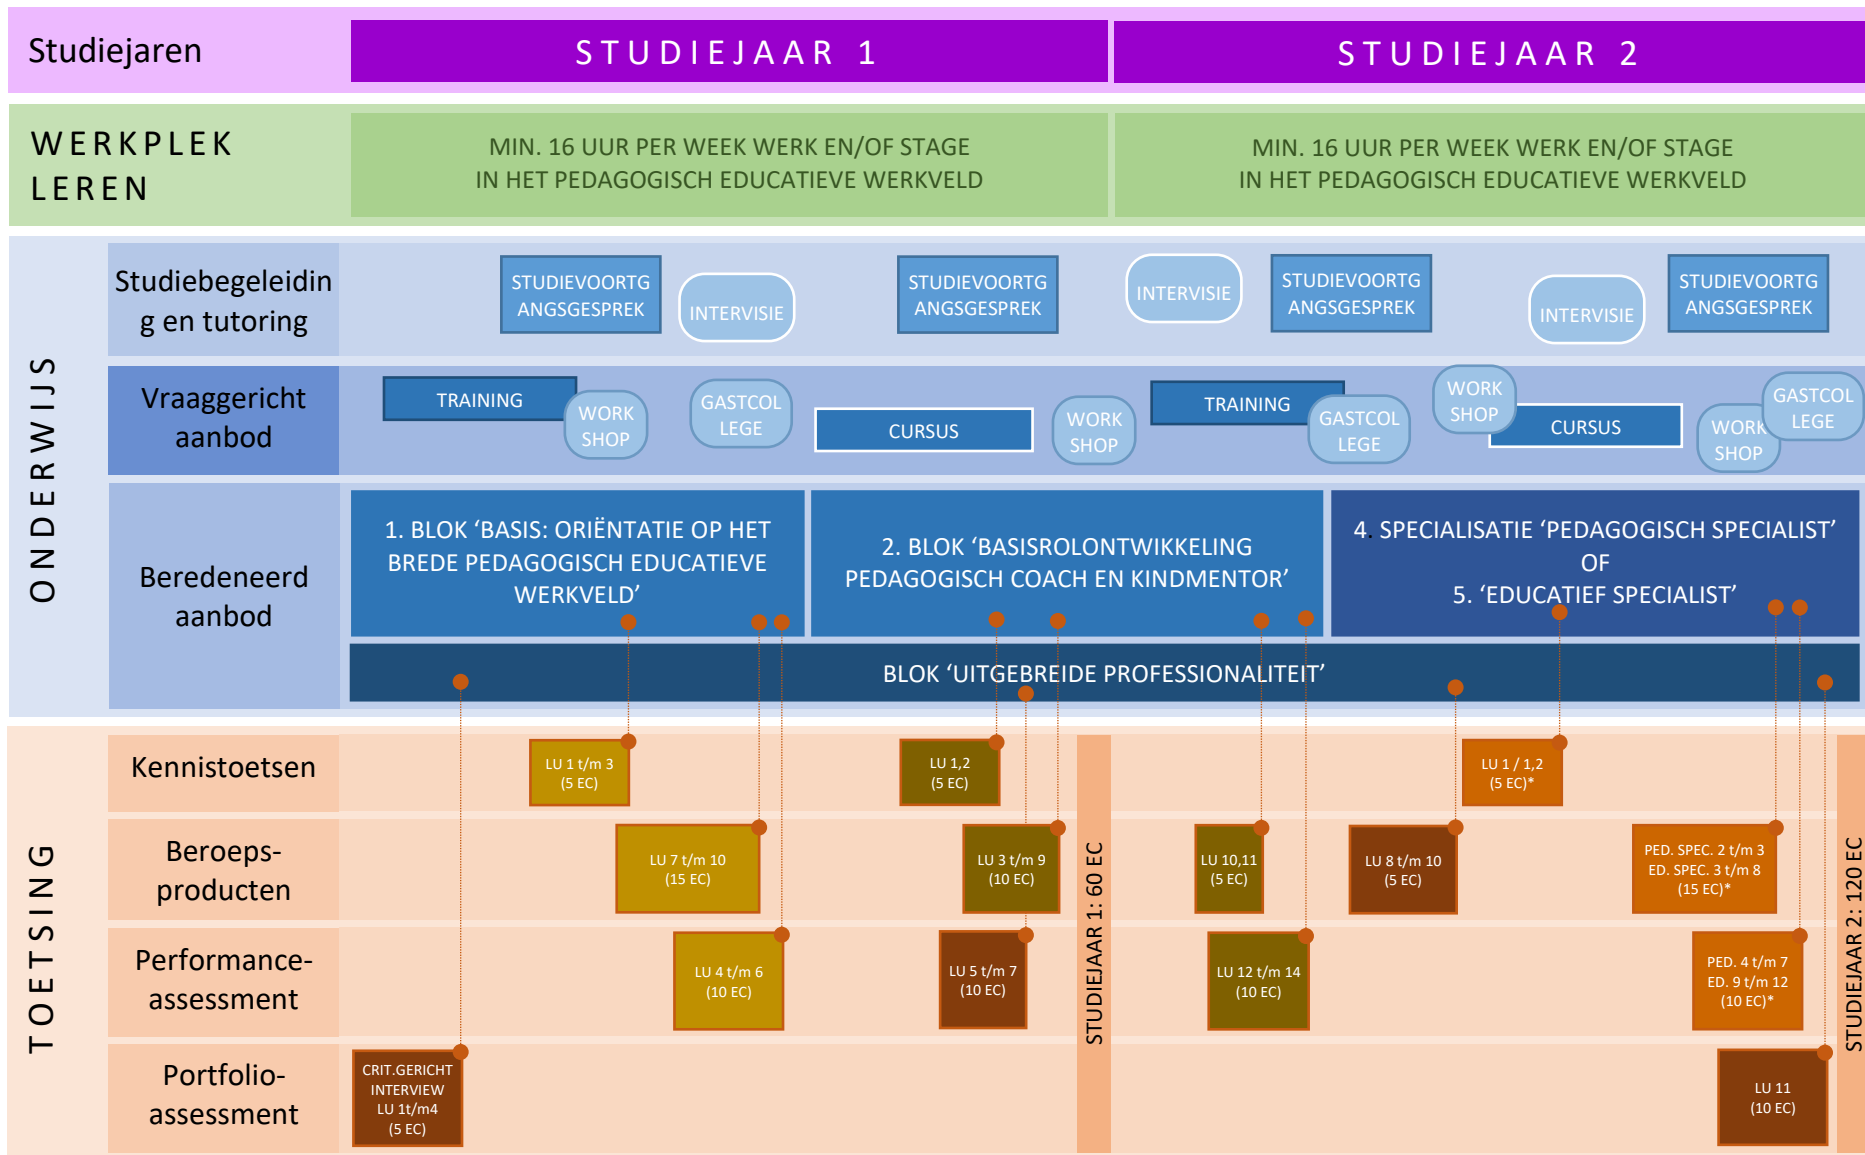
Studiejaren

STUDIEJAAR 1

STUDIEJAAR 2

WERKPLEK LEREN

MIN. 16 UUR PER WEEK WERK EN/OF STAGE IN HET PEDAGOGISCH EDUCATIEVE WERKVELD

MIN. 16 UUR PER WEEK WERK EN/OF STAGE IN HET PEDAGOGISCH EDUCATIEVE WERKVELD

ONDERWIJS

Studiebegeleiding en tutoring

STUDIEVOORTGANGSGESPREK

INTERVISIE

STUDIEVOORTGANGSGESPREK

INTERVISIE

STUDIEVOORTGANGSGESPREK

INTERVISIE

STUDIEVOORTGANGSGESPREK

Vraaggericht aanbod

TRAINING

WORK SHOP

GASTCOLLEGE

CURSUS

WORK SHOP

TRAINING

GASTCOLLEGE

WORK SHOP

CURSUS

WORK SHOP

GASTCOLLEGE

Beredeneerd aanbod

1. BLOK 'BASIS: ORIËNTATIE OP HET BREDE PEDAGOGISCH EDUCATIEVE WERKVELD'

2. BLOK 'BASISROLONTWIKKELING PEDAGOGISCH COACH EN KINDMENTOR'

4. SPECIALISATIE 'PEDAGOGISCH SPECIALIST' OF 5. 'EDUCATIEF SPECIALIST'

BLOK 'UITGEBREIDE PROFESSIONALITEIT'

TOETSING

Kennistoetsen

LU 1 t/m 3 (5 EC)

LU 1,2 (5 EC)

LU 1 / 1,2 (5 EC)*

Beroeps-producten

LU 7 t/m 10 (15 EC)

LU 3 t/m 9 (10 EC)

LU 10,11 (5 EC)

LU 8 t/m 10 (5 EC)

PED. SPEC. 2 t/m 3 ED. SPEC. 3 t/m 8 (15 EC)*

Performance-assessment

LU 4 t/m 6 (10 EC)

LU 5 t/m 7 (10 EC)

LU 12 t/m 14 (10 EC)

PED. 4 t/m 7 ED. 9 t/m 12 (10 EC)*

Portfolio-assessment

CRIT.GERICHT INTERVIEW LU 1t/m4 (5 EC)

LU 11 (10 EC)

STUDIEJAAR 1: 60 EC

STUDIEJAAR 2: 120 EC